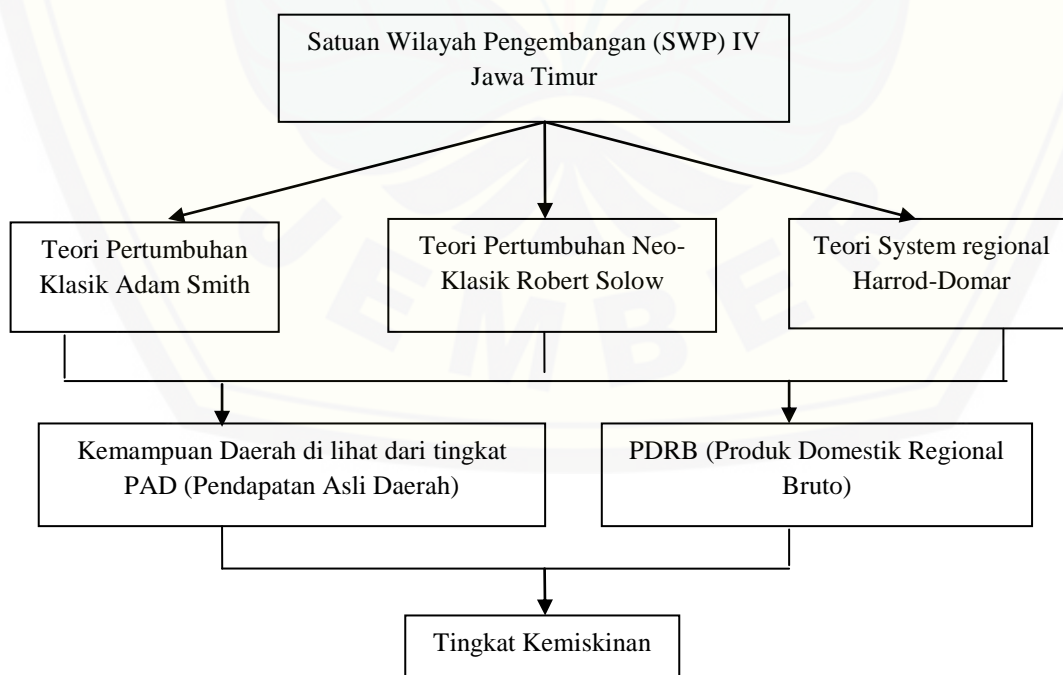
Satuan Wilayah Pengembangan (SWP) IV Jawa Timur

Teori Pertumbuhan Klasik Adam Smith

Teori Pertumbuhan Neo-Klasik Robert Solow

Teori System regional Harrod-Domar

Kemampuan Daerah di lihat dari tingkat PAD (Pendapatan Asli Daerah)

PDRB (Produk Domestik Regional Bruto)

Tingkat Kemiskinan